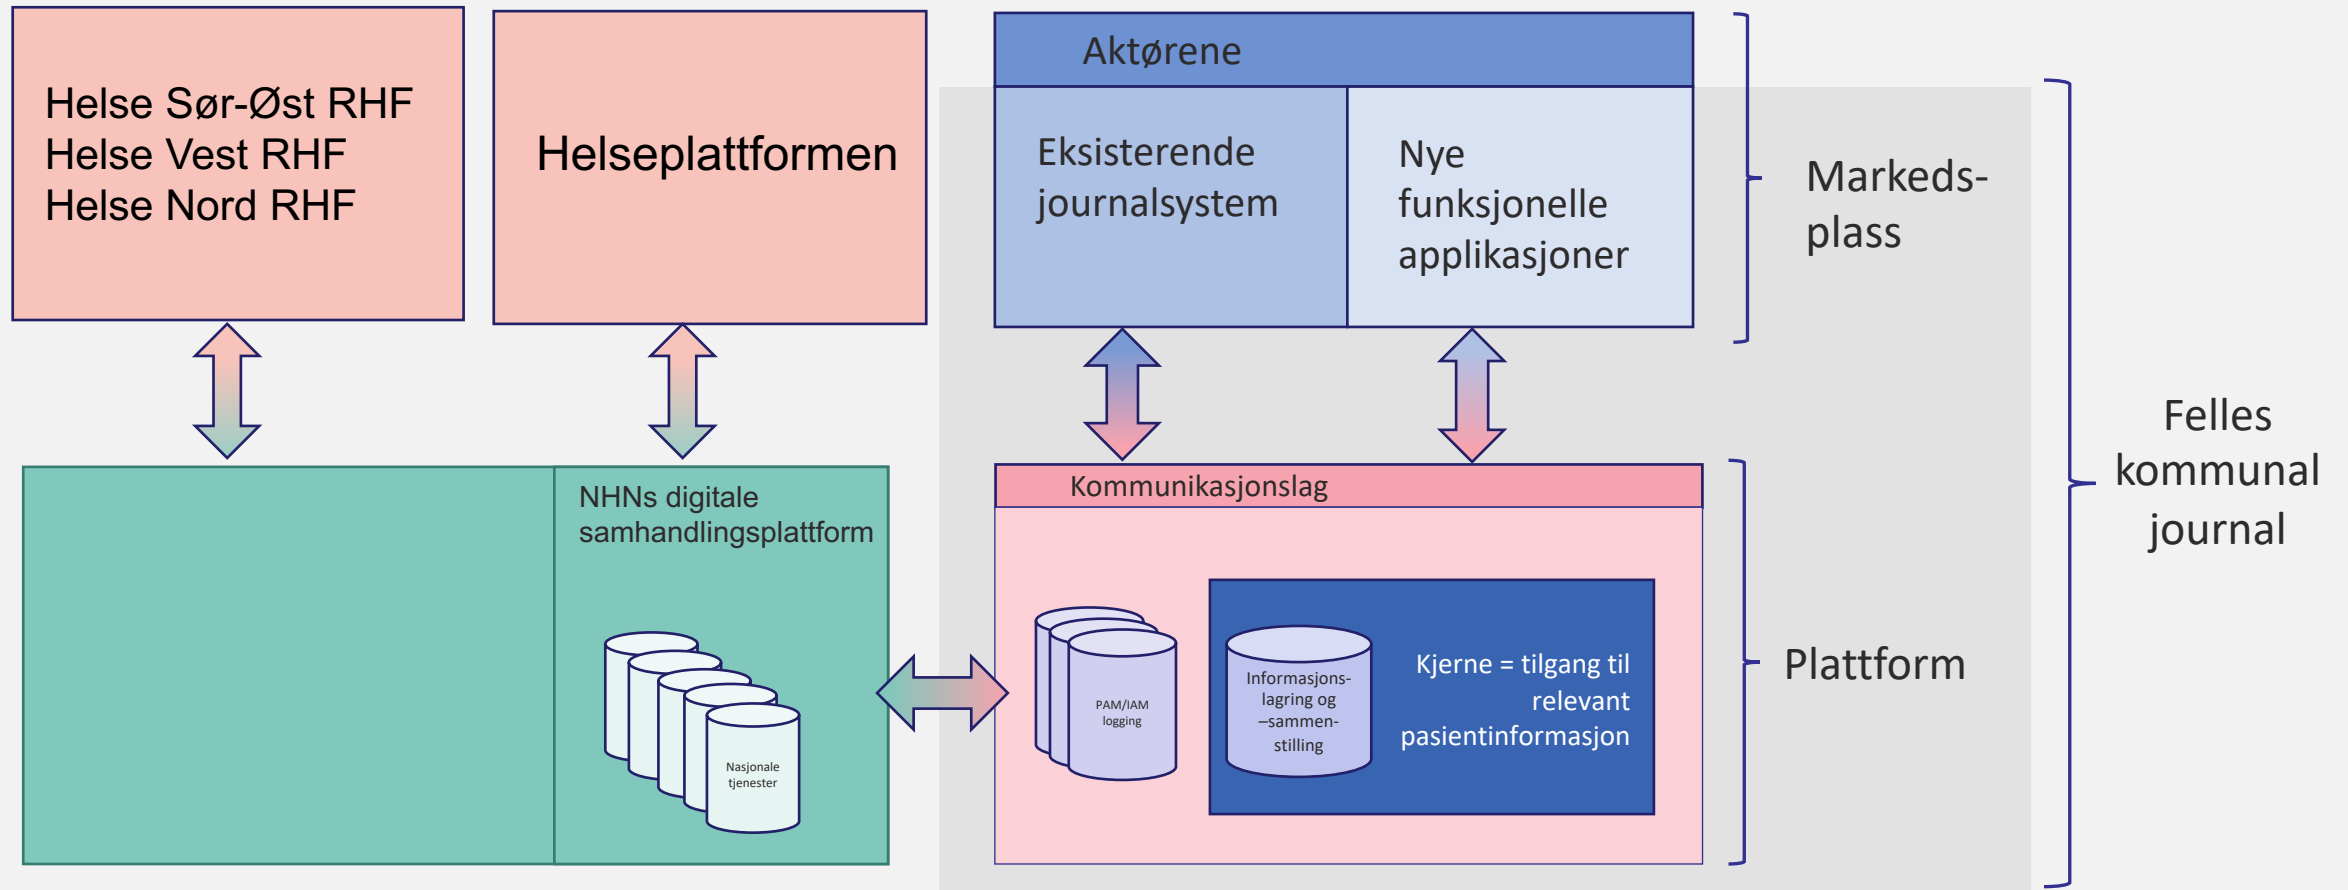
Helse Sør-Øst RHF
Helse Vest RHF
Helse Nord RHF

Helseplattformen

Aktørene

Eksisterende journalsystem

Nye funksjonelle applikasjoner

Markeds-plass

Felles kommunal journal

NHNs digitale samhandlingsplattform

Nasjonale tjenester

Kommunikasjonslag

PAM/IAM logging

Informasjons-lagring og –sammen-stilling

Kjerne = tilgang til relevant pasientinformasjon

Plattform